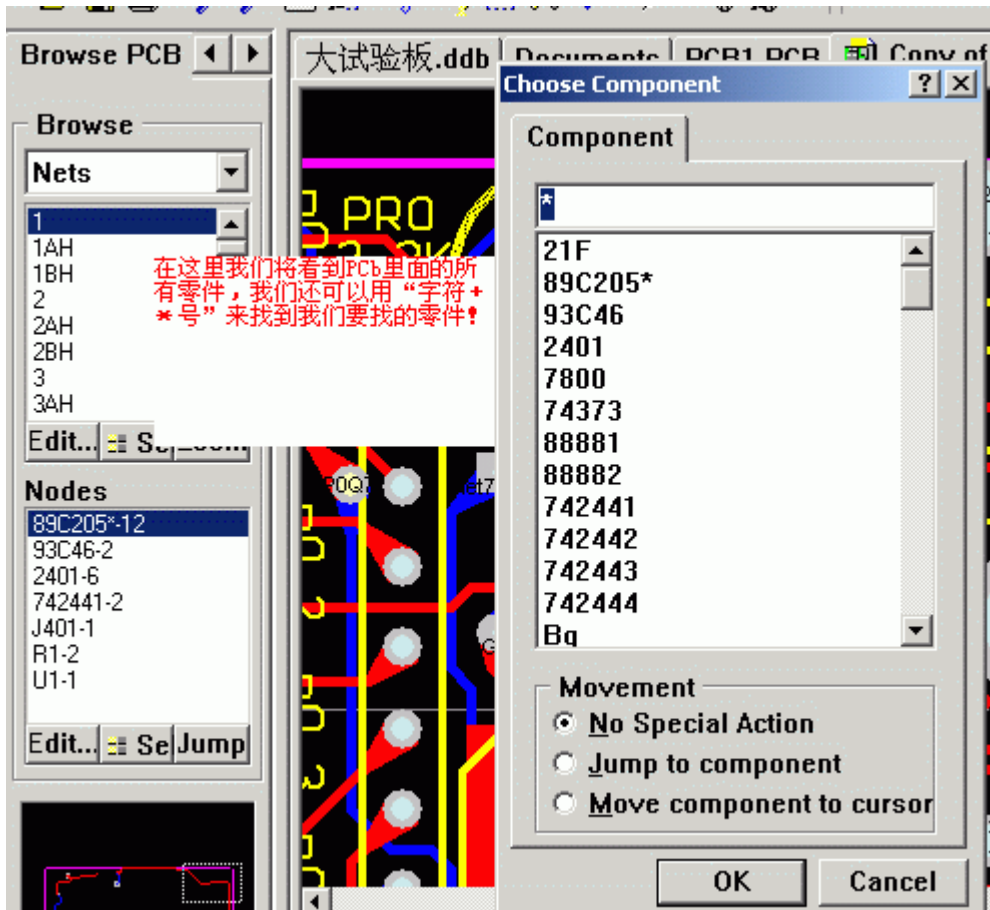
Browse PCB

大试验板.ddb | Documents | PCB1.PCB | Copy of

Browse

Nets

1
1AH
1BH
2
2AH
2BH
3
3AH

Edit... Se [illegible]

Nodes

89C205*-12
93C46-2
2401-6
742441-2
J401-1
R1-2
U1-1

Edit... Se Jump

在这里我们将看到PCb里面的所有零件，我们还可以用“字符+*号”来找到我们要找的零件!

PRO

P0Q7

Choose Component ? X

Component

*

21F
89C205*
93C46
2401
7800
74373
88881
88882
742441
742442
742443
742444
Bq

Movement
No Special Action
Jump to component
Move component to cursor

OK Cancel